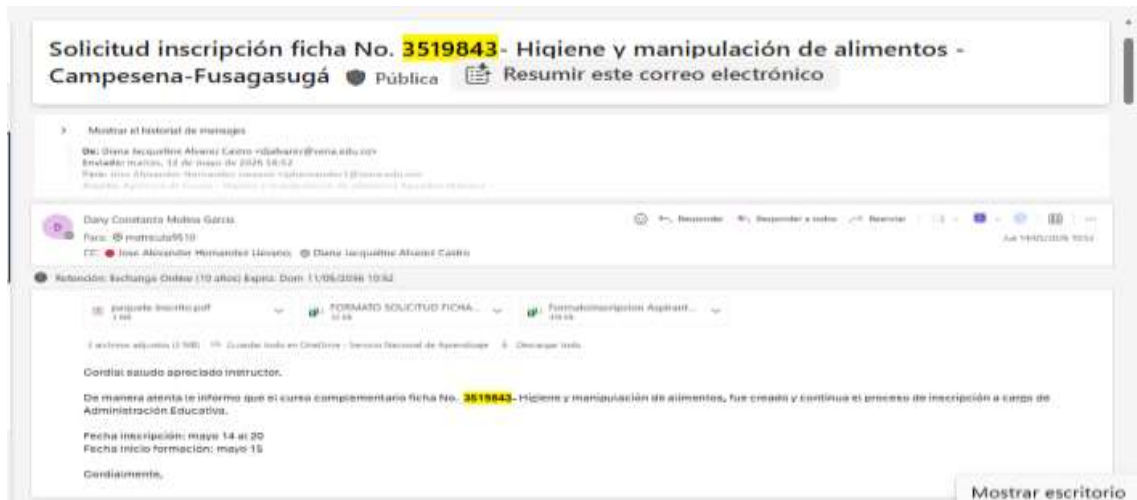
Solicitud inscripción ficha No. 3519843- Higiene y manipulación de alimentos - Campesena-Fusagasugá Pública Resumir este correo electrónico

Mostrar el historial de mensajes

De: Diana Jacqueline Alvarez Castro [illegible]
Enviado: martes, 12 de mayo de 2026 16:52
Para: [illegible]
Asunto: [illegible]

Dany Constanza Molina Garcia
Para: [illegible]
CC: Jose Alexander Hernandez Llevano; Diana Jacqueline Alvarez Castro

Responder Responder a todos Reenviar

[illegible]

Retención: Exchange Online (10 años) Expira: Dom 11/05/2036 10:52

paquete inscrito.pdf
FORMATO SOLICITUD FICHA...
FormatoInscripcion Aspirant...

3 archivos adjuntos ([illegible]) Guardar todo en OneDrive - Servicio Nacional de Aprendizaje Descargar todo

Cordial saludo apreciado instructor.

De manera atenta le informo que el curso complementario ficha No. 3519843- Higiene y manipulación de alimentos, fue creado y continua el proceso de inscripción a cargo de Administración Educativa.

Fecha inscripción: mayo 14 al 20
Fecha inicio formación: mayo 15

Cordialmente,

Mostrar escritorio